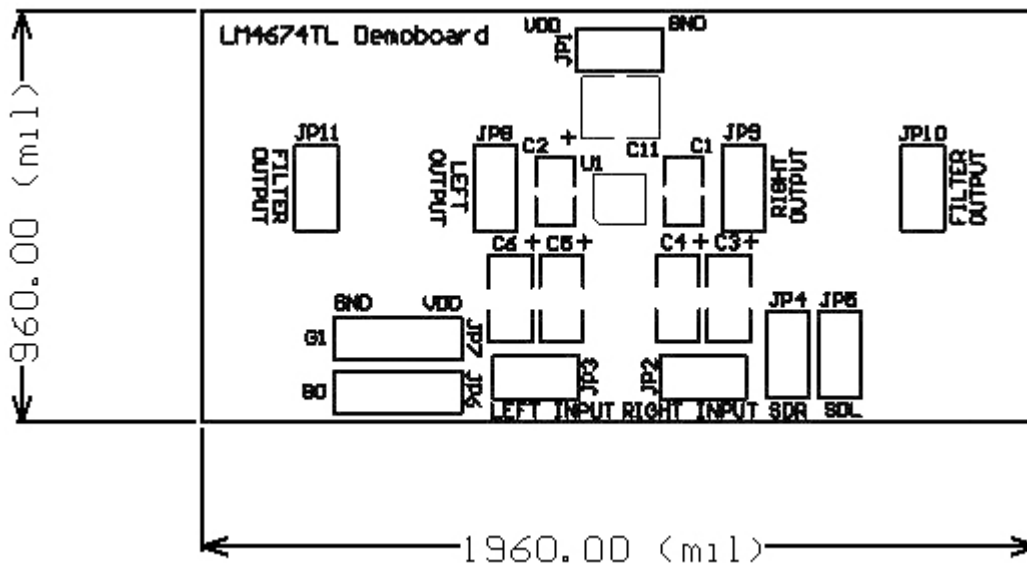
960.00 (mil)

LM4674TL Demoboard

VDD
JP1
GND

JP11
FILTER OUTPUT

JP8
LEFT OUTPUT

C2 +
U1
C11
C1

JP9
RIGHT OUTPUT

JP10
FILTER OUTPUT

C6 + C5 +
C4 + C3 +

GND
VDD
JP7
G1
JP6
G0

JP3
JP2
JP4 JP5

LEFT INPUT RIGHT INPUT SDR SDL

1960.00 (mil)